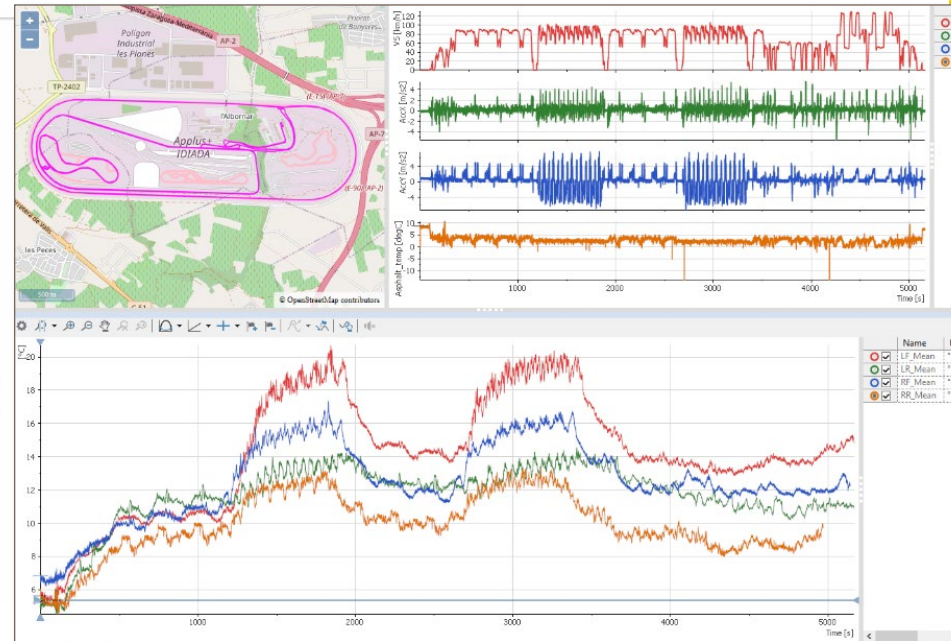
+
−
Autopista Zaragoza-Mediterráneo
Polígon Industrial les Planes
AP-2
Priorat de Banyeres
TP-2402
l'Albornar
Applus+ IDIADA
AP-7
(E-15; AP-7)
(E-90; AP-2)
les Peces
500 m
© OpenStreetMap contributors
C-51

V [km/h]
120
100
80
60
40
20
0

AccX [m/s2]
4
2
0
-2
-4

AccY [m/s2]
4
2
0
-2
-4

Asphalt_temp [degC]
10
5
0
-5
-10

1000
2000
3000
4000
5000
Time [s]

[°C]
20
18
16
14
12
10
8
6
1000
2000
3000
4000
5000
Time [s]

Name
LF_Mean
LR_Mean
RF_Mean
RR_Mean